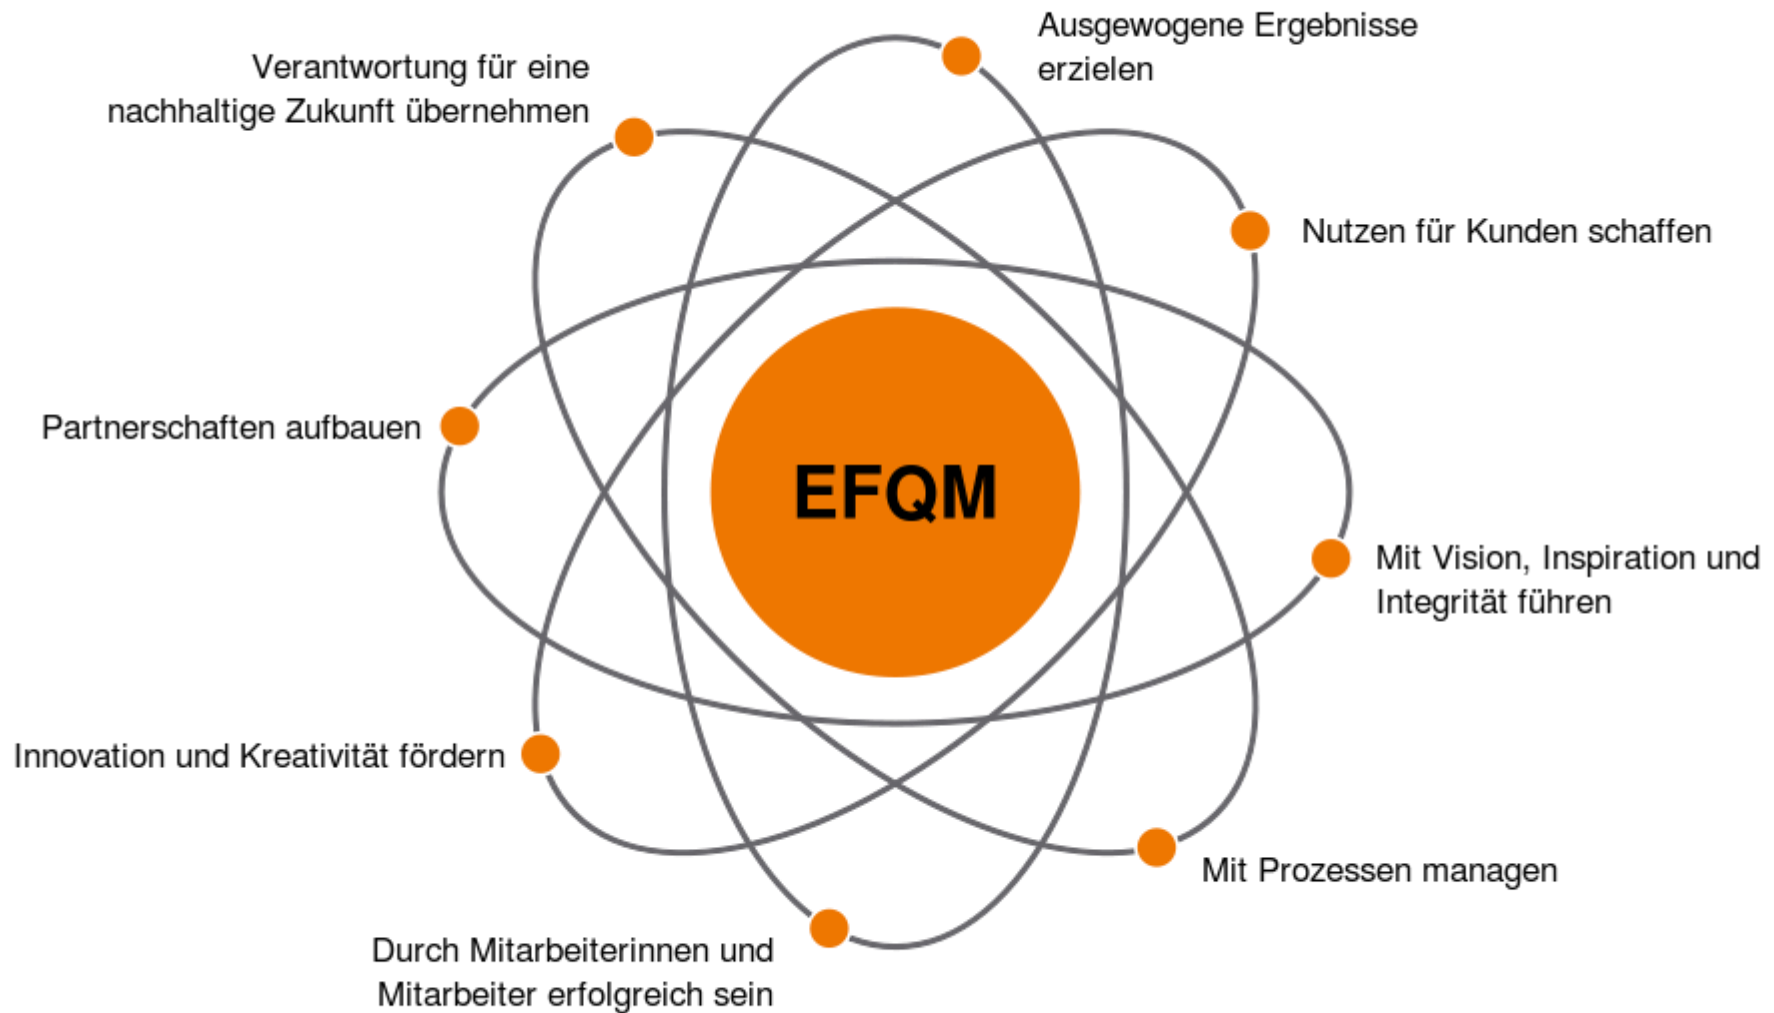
Ausgewogene Ergebnisse erzielen

Verantwortung für eine nachhaltige Zukunft übernehmen

Nutzen für Kunden schaffen

Partnerschaften aufbauen

EFQM

Mit Vision, Inspiration und Integrität führen

Innovation und Kreativität fördern

Mit Prozessen managen

Durch Mitarbeiterinnen und Mitarbeiter erfolgreich sein